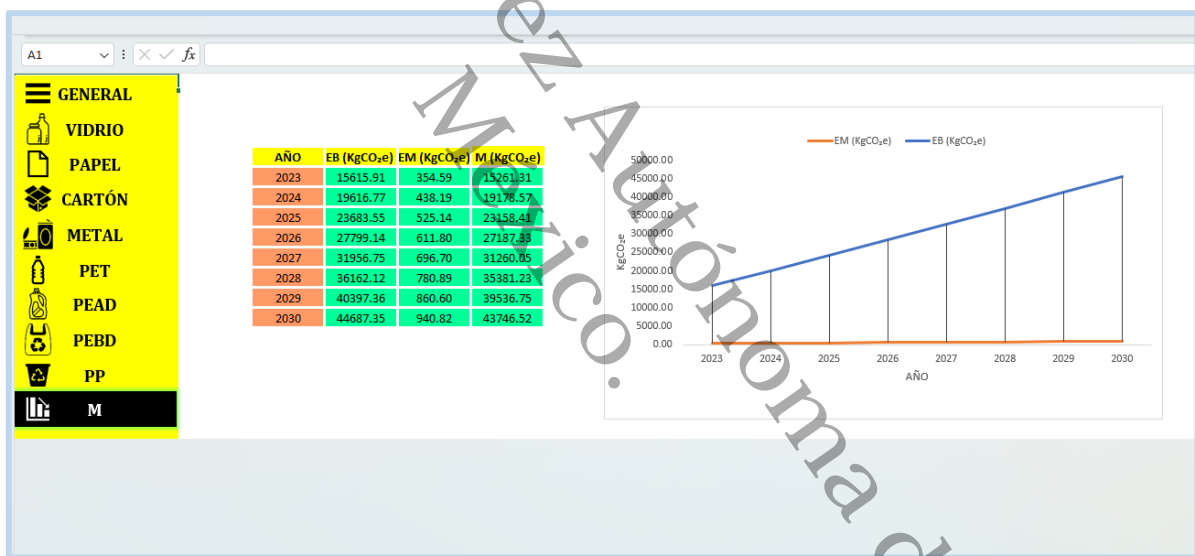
A1
$f_x$

GENERAL
VIDRIO
PAPEL
CARTÓN
METAL
PET
PEAD
PEBD
PP
M

| AÑO | EB (KgCO₂e) | EM (KgCO₂e) | M (KgCO₂e) |
|---|---|---|---|
| 2023 | 15615.91 | 354.59 | 15261.31 |
| 2024 | 19616.77 | 438.19 | 19178.57 |
| 2025 | 23683.55 | 525.14 | 23158.41 |
| 2026 | 27799.14 | 611.80 | 27187.33 |
| 2027 | 31956.75 | 696.70 | 31260.05 |
| 2028 | 36162.12 | 780.89 | 35381.23 |
| 2029 | 40397.36 | 860.60 | 39536.75 |
| 2030 | 44687.35 | 940.82 | 43746.52 |

EM (KgCO₂e) EB (KgCO₂e)
50000.00
45000.00
40000.00
35000.00
30000.00
25000.00
20000.00
15000.00
10000.00
5000.00
0.00
KgCO₂e
2023 2024 2025 2026 2027 2028 2029 2030
AÑO

ez Autónoma d
Mexico.